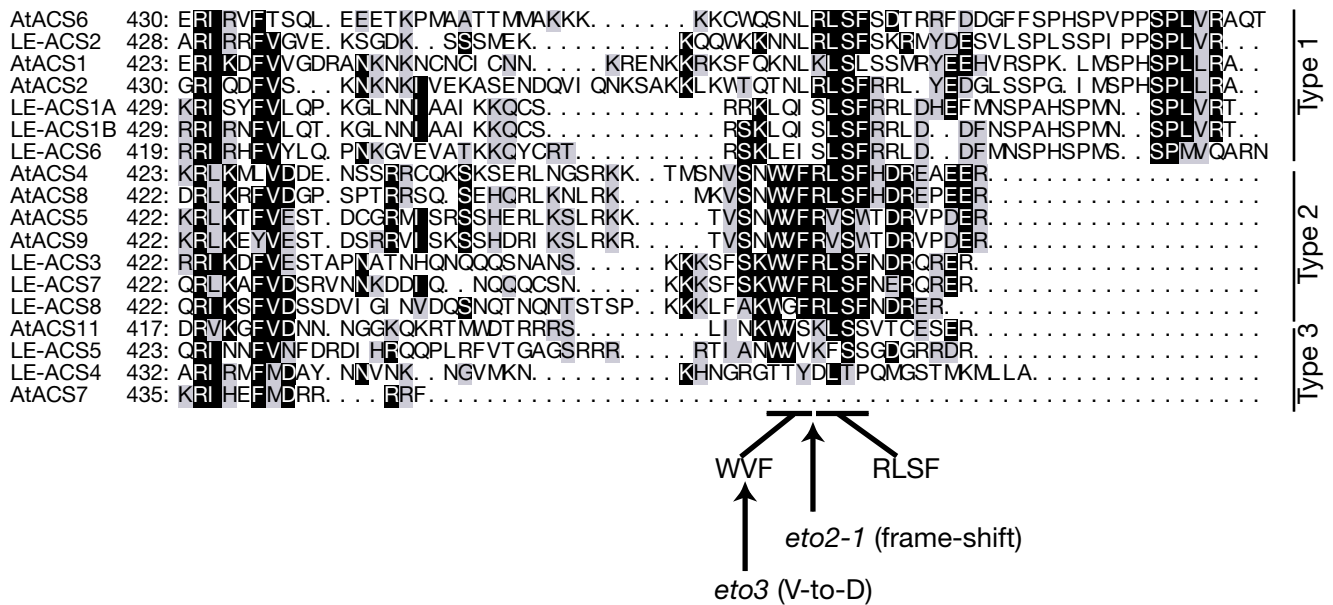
AtACS6 430: ERIRVFTSQL.EEETKPMAATTMMAKKK.......KKCWQSNLRLSFSDTRRFDDGFFSPHSPVPPSPLVRAQT
LE-ACS2 428: ARIRRFVGVE.KSGDK..SSSMEK.........KQQWKKNNLRLSFSKRMYDESVLSPLSSPIPPSPLVR..
AtACS1 423: ERIKDFVVGDRANKNKNCNCICNN.....KRENKKRKSFQKNLKLSLSSMRYEEHVRSPK.LMSPHSPLLRA..
AtACS2 430: GRIQDFVS....KNKNKIVEKASENDQVIQNKSAKKLKWTQTNLRLSFRRL.YEDGLSSPG.IMSPHSPLLRA..
LE-ACS1A 429: KRISYFVLQP.KGLNNIAAIKKQCS.........RRKLQISLSFRRLDHEFMNSPAHSPMN..SPLVRT..
LE-ACS1B 429: RRIRNFVLQT.KGLNNIAAIKKQCS.........RSKLQISLSFRRLD..DFNSPAHSPMN..SPLVRT..
LE-ACS6 419: RRIRHFVYLQ.PNKGVEVATKKQYCRT.........RSKLEISLSFRRLD..DFMNSPHSPMS..SPMVQARN
AtACS4 423: KRLKMLVDDE.NSSRRCQKSKSERLNGSRKK..TMSNVSNWVFRLSFHDREAEER.........
AtACS8 422: DRLKRFVDGP.SPTRRSQ.SEHQRLKNLRK.....MKVSNWVFRLSFHDREPEER.........
AtACS5 422: KRLKTFVEST.DCGRMSRSSHERLKSLRKK.....TVSNWVFRVSWTDRVPDER.........
AtACS9 422: KRLKEYVEST.DSRRVISKSSHDRIKSLRKR.....TVSNWVFRVSWTDRVPDER.........
LE-ACS3 422: RRIKDFVESTAPNATNHQNQQQSNANS.....KKKSFSKWVFRLSFNDRQRER.........
LE-ACS7 422: QRLKAFVDSRVNNKDDIQ..NQQQCSN.....KKKSFSKWVFRLSFNERQRER.........
LE-ACS8 422: QRIKSFVDSSDVIGINVDQSNQTNQNTSTSP..KKKLFAKWGFRLSFNDRER.........
AtACS11 417: DRVKGFVDNN.NGGKQKRTMWDTRRRS.........LINKWSKLSSVTCESER.........
LE-ACS5 423: QRINNFVNFDRDIHRQQPLRFVTGAGSRRR.....RTIANWVKFSSGDGRRDR.........
LE-ACS4 432: ARIRMFMDAY.NNVNK..NGVMKN.........KHNGRGTTYDLTPQMGSTMKMLLA.........
AtACS7 435: KRIHEFMDRR....RRF.........................................

Type 1
Type 2
Type 3

WVF
RLSF
eto2-1 (frame-shift)
eto3 (V-to-D)